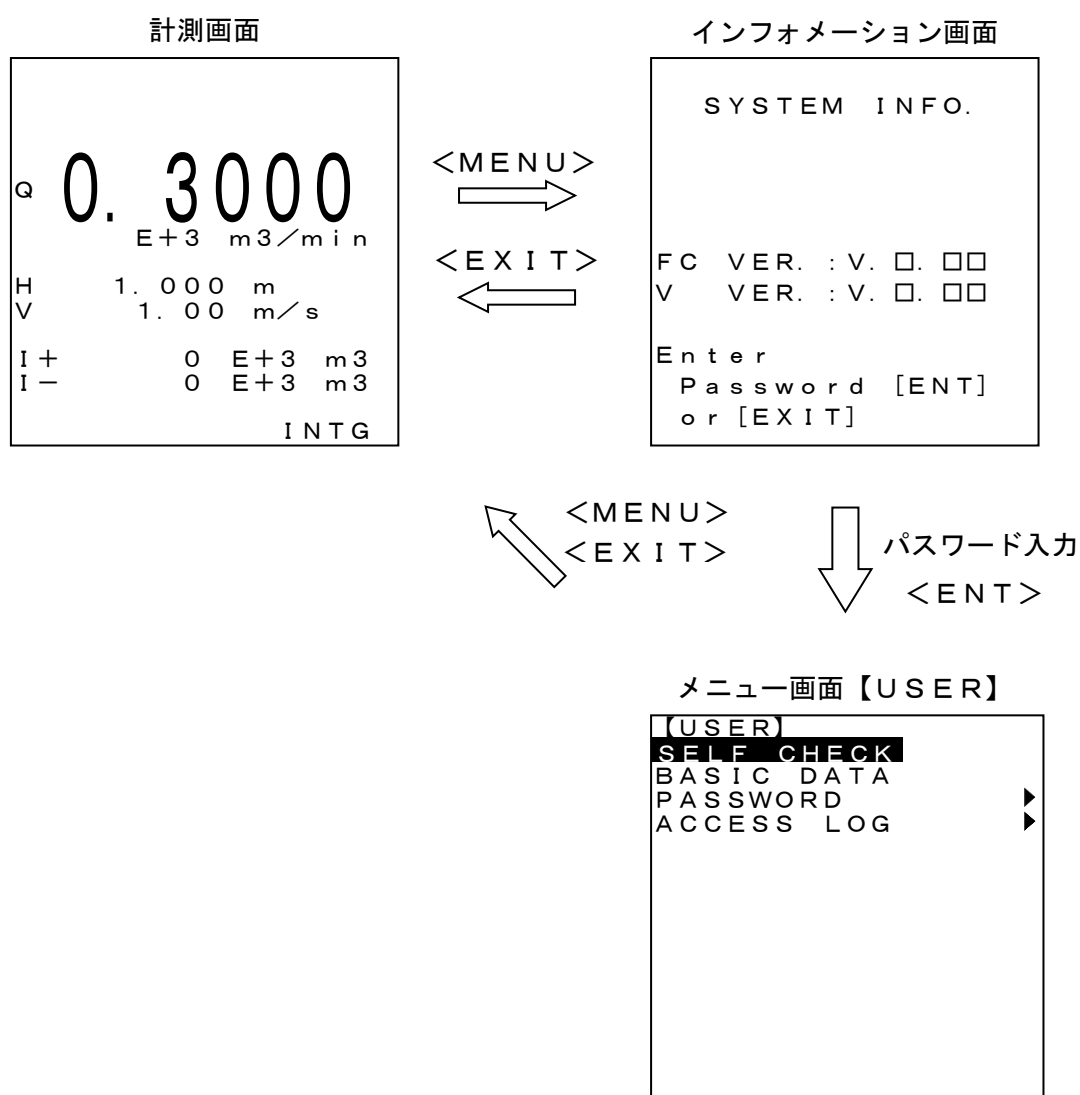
計測画面

Q 0. 3000
E+3 m3/min

H 1. 000 m
V 1. 00 m/s

I+ 0 E+3 m3
I− 0 E+3 m3

INTG

<MENU>

<EXIT>

インフォメーション画面

SYSTEM INFO.

FC VER. : V. □. □□
V VER. : V. □. □□

Enter
Password [ENT]
or [EXIT]

<MENU>
<EXIT>

パスワード入力
<ENT>

メニュー画面【USER】

【USER】
SELF CHECK
BASIC DATA
PASSWORD ▶
ACCESS LOG ▶